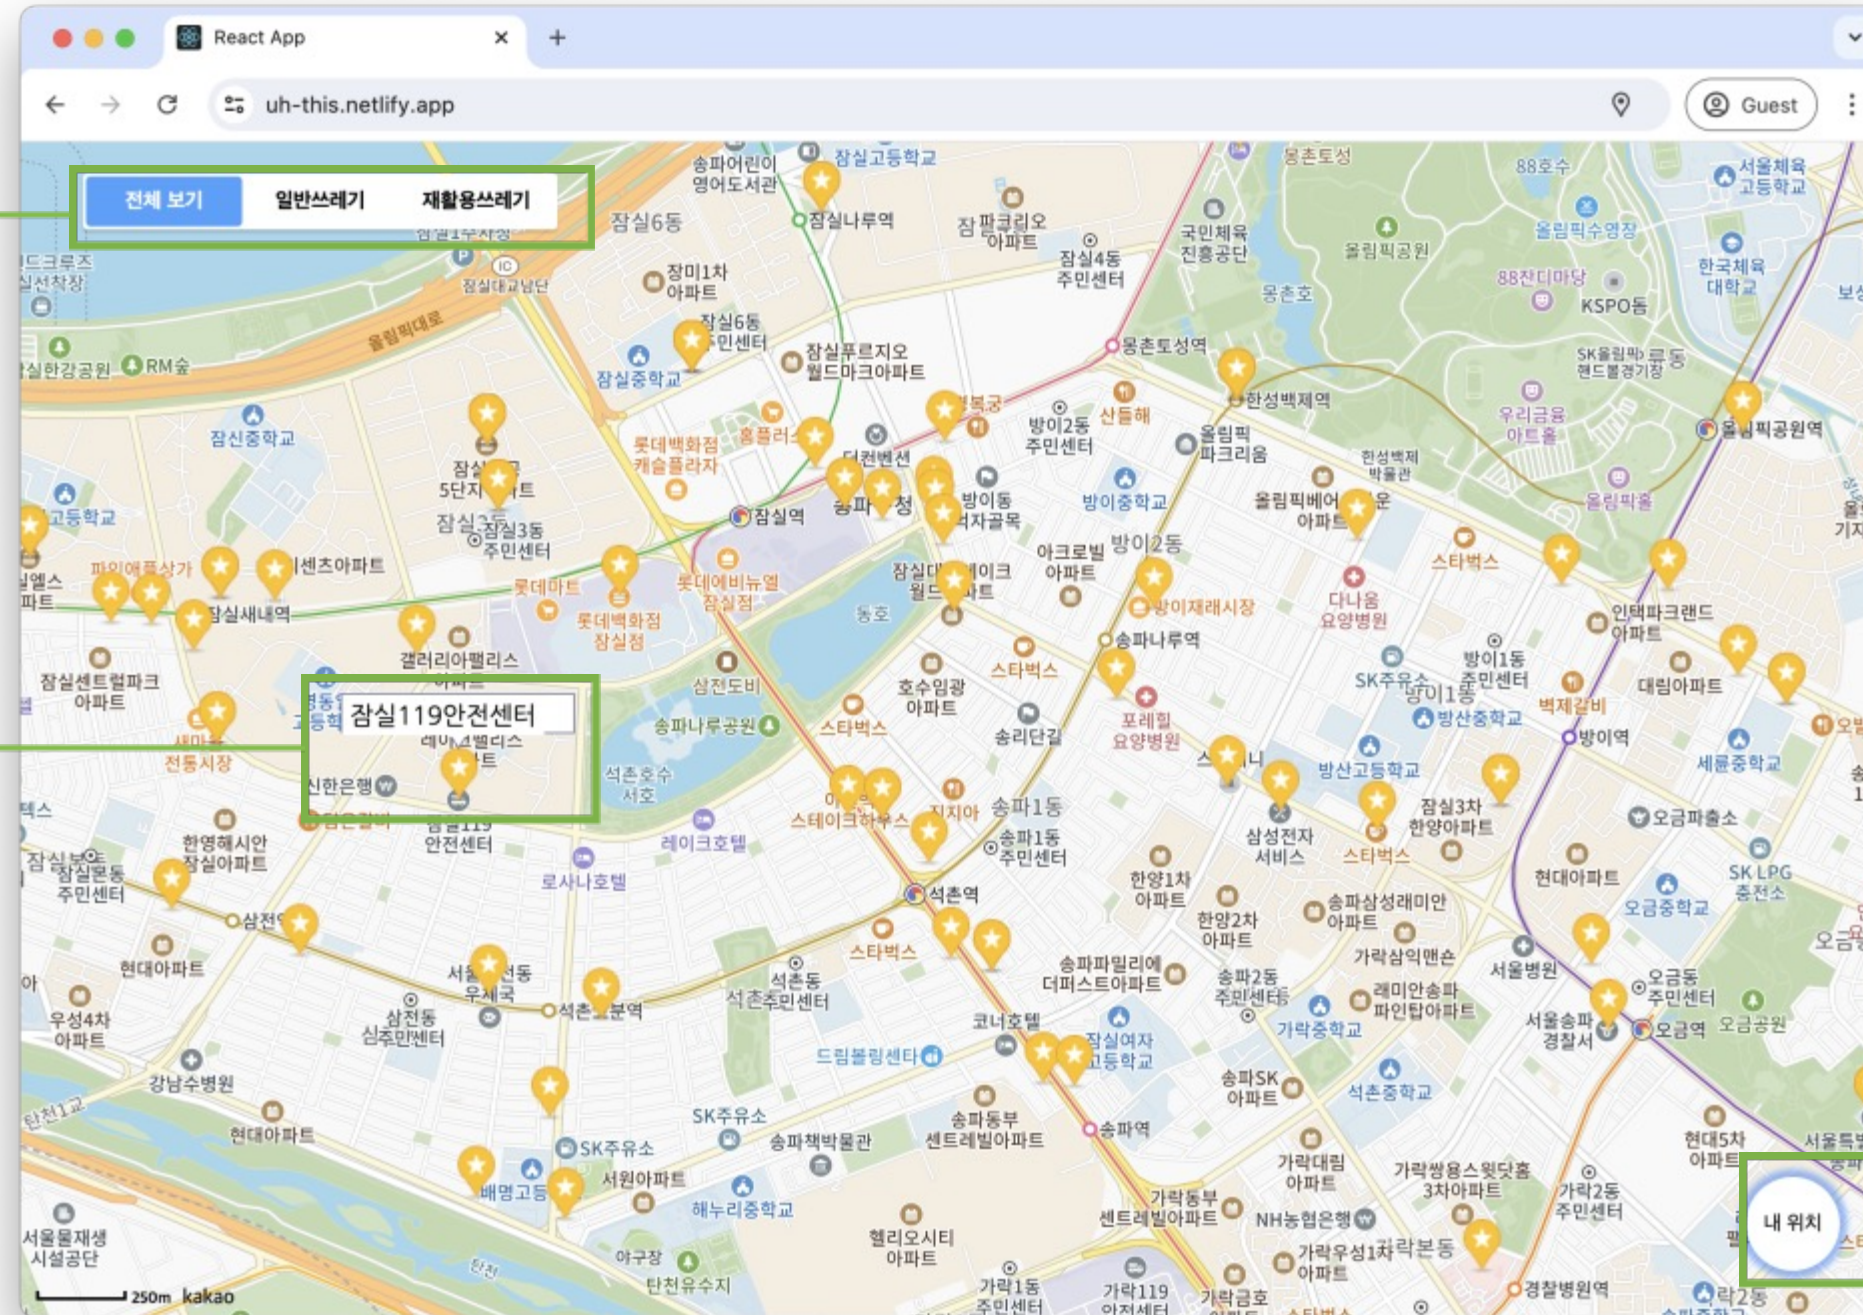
React App
uh-this.netlify.app
Guest

전체 보기 일반쓰레기 재활용쓰레기

잠실119안전센터

내 위치

송파어린이영어도서관
잠실고등학교
잠실나루역
잠실6동
잠파크리오아파트
잠실4동주민센터
국민체육진흥공단
몽촌토성
88호수
서울체육고등학교
올림픽공원
올림픽수영장
88잔디마당
KSPO돔
한국체육대학교
장미1차아파트
잠실6동주민센터
잠실중학교
잠실푸르지오월드마크아파트
몽촌토성역
한성백제역
몽촌호
SK올림픽핸드볼경기장
우리금융아트홀
올림픽공원역
올림픽대로
잠신중학교
롯데백화점캐슬플라자
홈플러스
잠실역
방이2동주민센터
산들해
올림픽파크리움
방이중학교
한성백제박물관
올림픽베어아파트
올림픽홀
고등학교
파인애플상가
잠실3동주민센터
아크로빌아파트
방이2동
스타벅스
잠실새내역
롯데마트
롯데월드
롯데백화점잠실점
방이재래시장
송파나루역
다나음요양병원
인터파크랜드아파트
갤러리아팰리스
잠실센트럴파크아파트
석촌호수
삼전도비
호수임광아파트
스타벅스
포레힐요양병원
방이1동주민센터
벽제갈비
대림아파트
방이역
전통시장
신한은행
송파나루공원
송리단길
방산중학교
방산고등학교
세륜중학교
잠실3차한양아파트
오금파출소
석촌호수서호
레이크호텔
스테이크하우스
송파1동
송파1동주민센터
삼성전자서비스
스타벅스
한영해시안잠실아파트
잠실본동주민센터
로사나호텔
석촌역
한양1차아파트
한양2차아파트
송파삼성래미안아파트
현대아파트
오금중학교
SK LPG충전소
삼전역
현대아파트
석촌동주민센터
스타벅스
송파파밀리에더퍼스트아파트
가락삼익맨숀
서울병원
오금동주민센터
서울송파경찰서
오금역
오금공원
우성4차아파트
삼전동주민센터
석촌고분역
코너호텔
잠실여자고등학교
송파2동주민센터
래미안송파파인탑아파트
가락중학교
드림볼링센터
송파SK아파트
석촌중학교
강남수병원
현대아파트
SK주유소
송파책박물관
송파동부센트레빌아파트
송파역
가락대림아파트
가락쌍용스윗닷홈3차아파트
가락2동주민센터
현대5차아파트
배명고등
서원아파트
해누리중학교
헬리오시티아파트
가락동부센트레빌아파트
NH농협은행
가락우성1차아파트
가락본동
경찰병원역
서울물재생시설공단
야구장
탄천유수지
가락1동주민센터
가락119안전센터
250m kakao